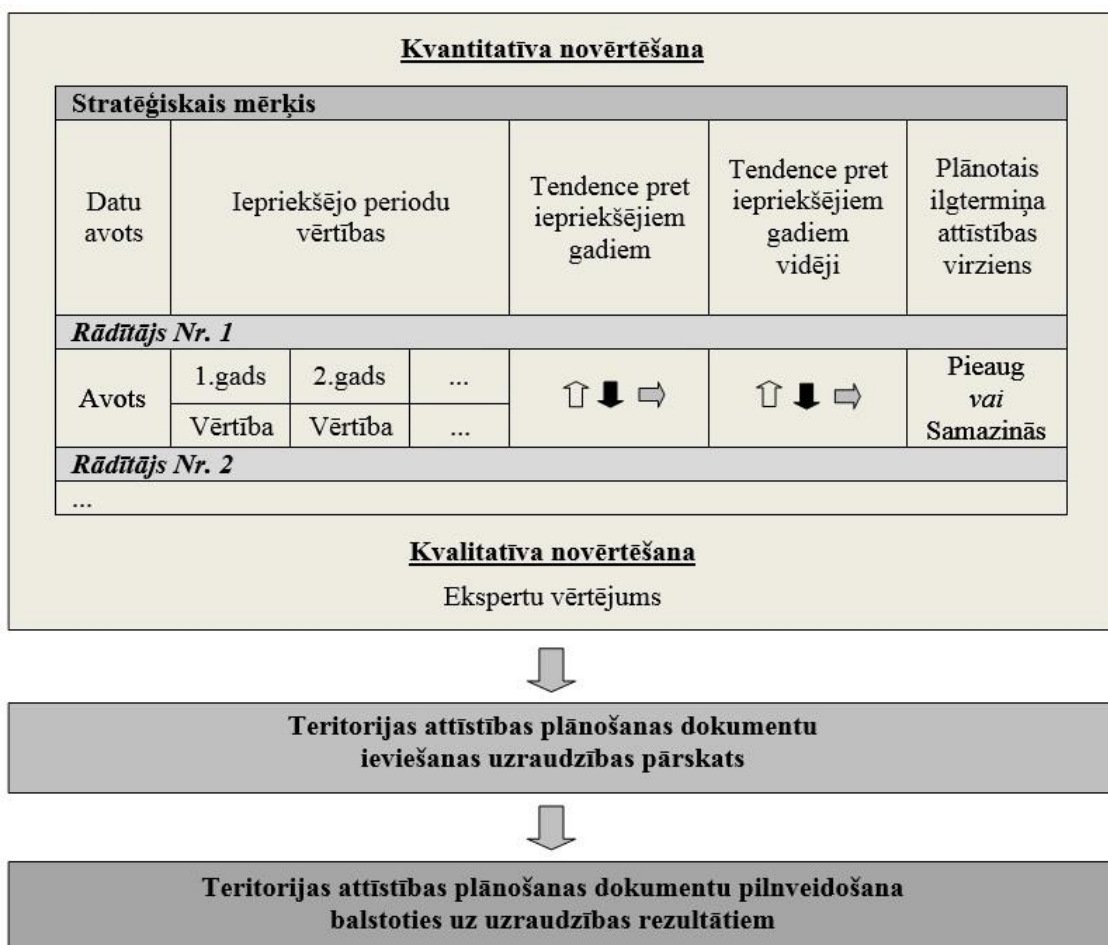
Kvantitatīva novērtēšana

| Stratēģiskais mērķis | | | | | | |
|---|---|---|---|---|---|---|
| Datu avots | Iepriekšējo periodu vērtības | | | Tendence pret iepriekšējiem gadiem | Tendence pret iepriekšējiem gadiem vidēji | Plānotais ilgtermiņa attīstības virziens |
| *Rādītājs Nr. 1* | | | | | | |
| Avots | 1.gads | 2.gads | ... | ⇧ ⬇ ⇨ | ⇧ ⬇ ⇨ | Pieaug *vai* Samazinās |
| | Vērtība | Vērtība | ... | | | |
| *Rādītājs Nr. 2* | | | | | | |
| ... | | | | | | |

Kvalitatīva novērtēšana

Ekspertu vērtējums

Teritorijas attīstības plānošanas dokumentu ieviešanas uzraudzības pārskats

Teritorijas attīstības plānošanas dokumentu pilnveidošana balstoties uz uzraudzības rezultātiem